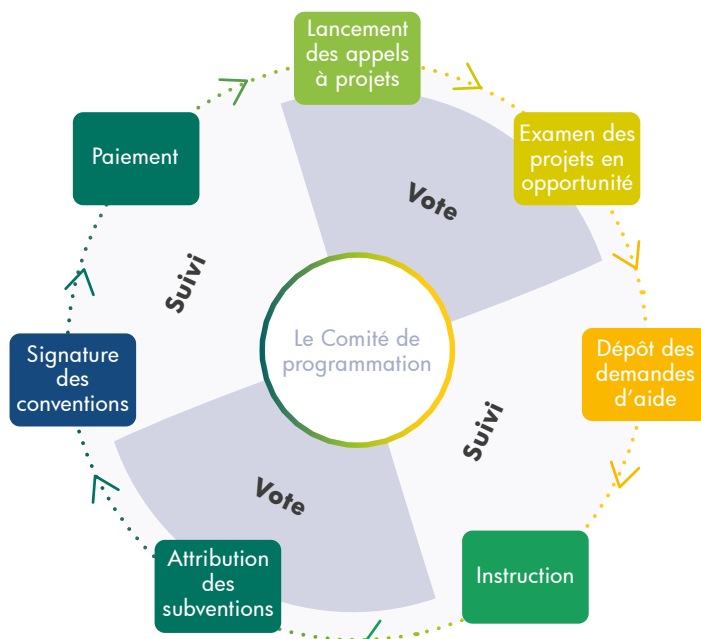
Lancement des appels à projets

Examen des projets en opportunité

Dépôt des demandes d'aide

Instruction

Attribution des subventions

Signature des conventions

Paiement

Vote

Suivi

Le Comité de programmation

Suivi

Vote